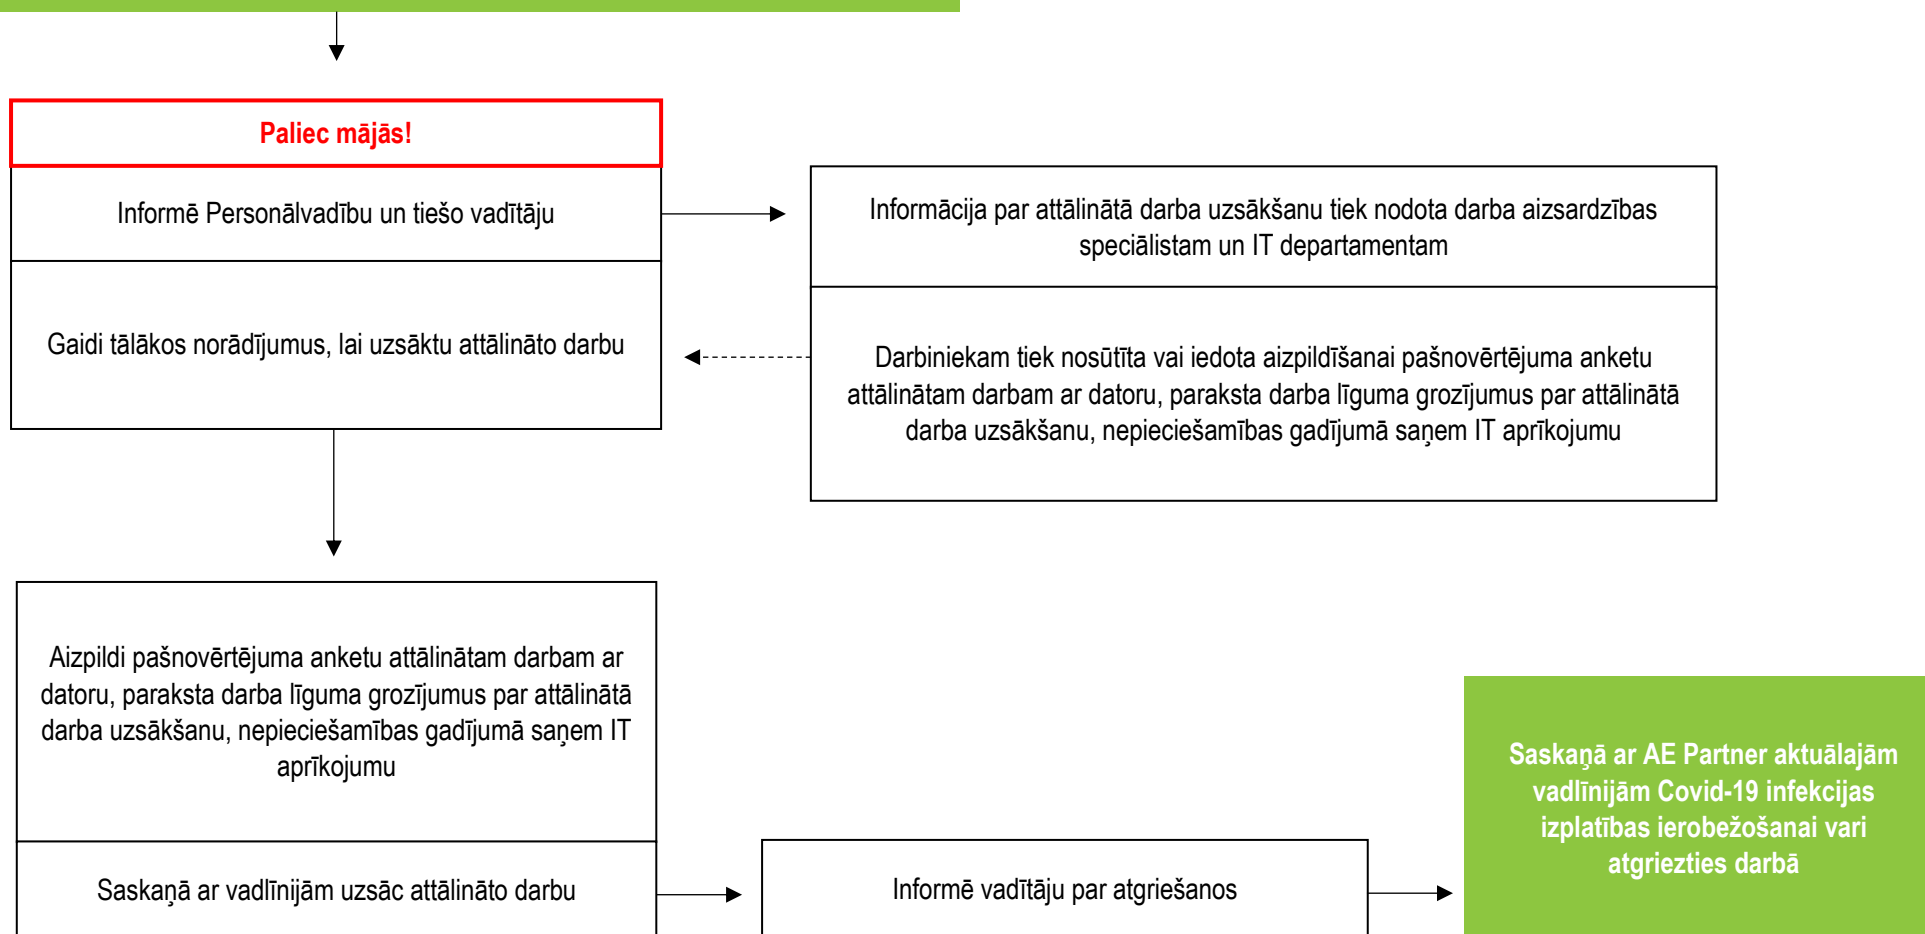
Paliec mājās!

Informē Personālvadību un tiešo vadītāju

Informācija par attālinātā darba uzsākšanu tiek nodota darba aizsardzības speciālistam un IT departamentam

Gaidi tālākos norādījumus, lai uzsāktu attālināto darbu

Darbiniekam tiek nosūtīta vai iedota aizpildīšanai pašnovērtējuma anketu attālinātam darbam ar datoru, paraksta darba līguma grozījumus par attālinātā darba uzsākšanu, nepieciešamības gadījumā saņem IT aprīkojumu

Aizpildi pašnovērtējuma anketu attālinātam darbam ar datoru, paraksta darba līguma grozījumus par attālinātā darba uzsākšanu, nepieciešamības gadījumā saņem IT aprīkojumu

Saskaņā ar vadlīnijām uzsāc attālināto darbu

Informē vadītāju par atgriešanos

Saskaņā ar AE Partner aktuālajām vadlīnijām Covid-19 infekcijas izplatības ierobežošanai vari atgriezties darbā